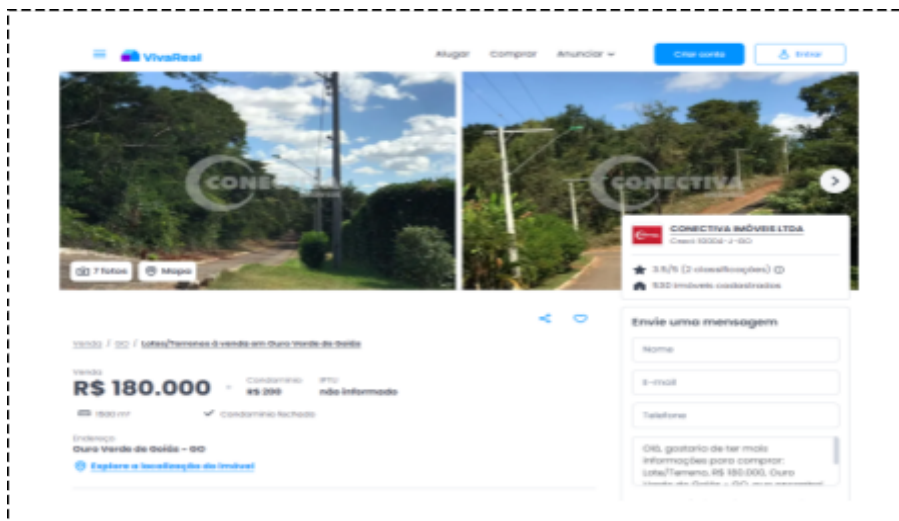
VivaReal

Alugar Comprar Anunciar

Criar conta Entrar

CONECTIVA CONECTIVA

7 fotos Mapa

CONECTIVA IMÓVEIS LTDA
Creci 10006-J-GO

3.5/5 (2 classificações)
530 imóveis cadastrados

Venda / GO / Lotes/Terrenos à venda em Ouro Verde de Goiás

Venda
R$ 180.000

Condomínio
R$ 200

IPTU
não informado

1500 m²

Condomínio fechado

Endereço
Ouro Verde de Goiás - GO

Explore a localização do imóvel

Envie uma mensagem

Nome

E-mail

Telefone

Olá, gostaria de ter mais informações para comprar: Lote/Terreno, R$ 180.000, Ouro Verde de Goiás - GO, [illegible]